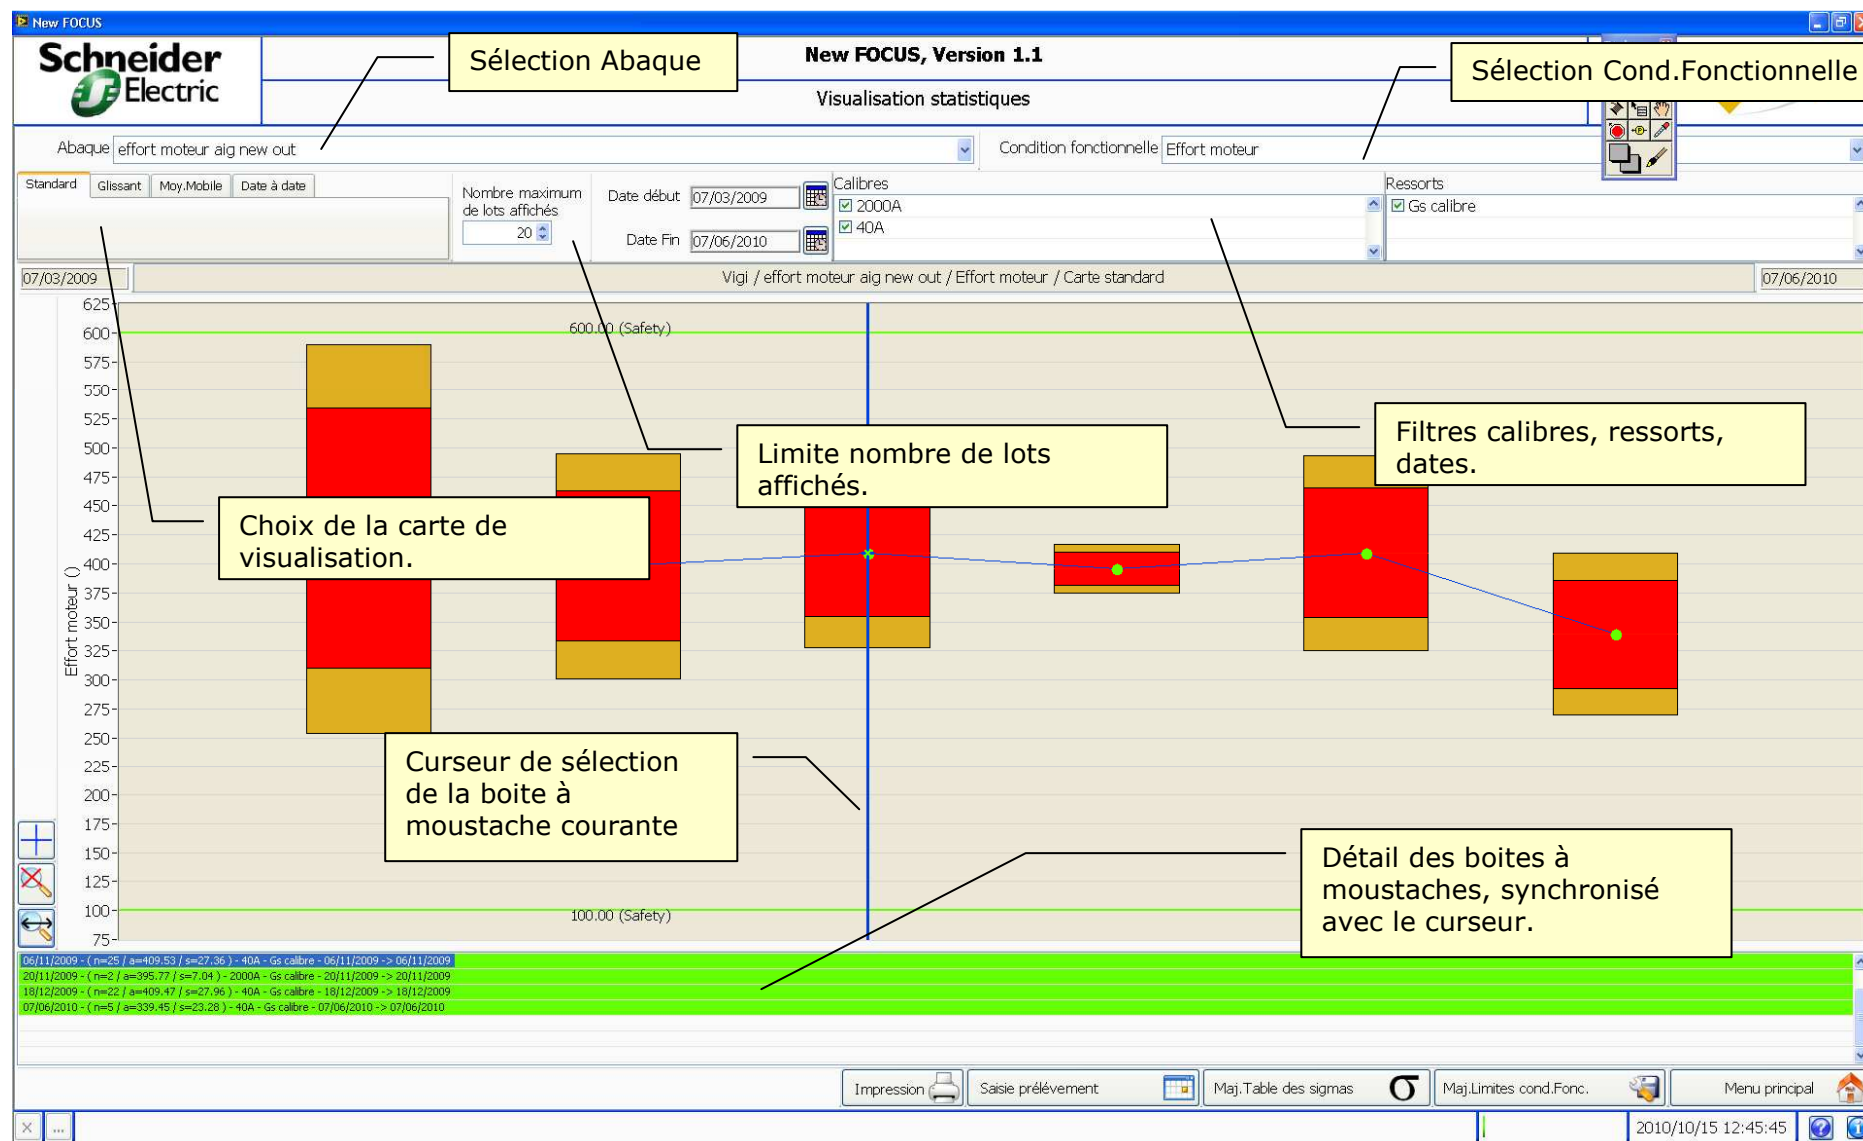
New FOCUS

Schneider Electric

Sélection Abaque

New FOCUS, Version 1.1

Visualisation statistiques

Sélection Cond.Fonctionnelle

Abaque effort moteur aig new out

Condition fonctionnelle Effort moteur

Standard | Glissant | Moy.Mobile | Date à date

Nombre maximum de lots affichés 20

Date début 07/03/2009

Date Fin 07/06/2010

Calibres
☑ 2000A
☑ 40A

Ressorts
☑ Gs calibre

07/03/2009 Vigi / effort moteur aig new out / Effort moteur / Carte standard 07/06/2010

625
600
575
550
525
500
475
450
425
400
375
350
325
300
275
250
225
200
175
150
125
100
75

Effort moteur ()

600.00 (Safety)

100.00 (Safety)

Limite nombre de lots affichés.

Filtres calibres, ressorts, dates.

Choix de la carte de visualisation.

Curseur de sélection de la boite à moustache courante

Détail des boites à moustaches, synchronisé avec le curseur.

06/11/2009 - ( n=25 / a=409.53 / s=27.36 ) - 40A - Gs calibre - 06/11/2009 -> 06/11/2009
20/11/2009 - ( n=2 / a=395.77 / s=7.04 ) - 2000A - Gs calibre - 20/11/2009 -> 20/11/2009
18/12/2009 - ( n=22 / a=409.47 / s=27.96 ) - 40A - Gs calibre - 18/12/2009 -> 18/12/2009
07/06/2010 - ( n=5 / a=339.45 / s=23.28 ) - 40A - Gs calibre - 07/06/2010 -> 07/06/2010

Impression | Saisie prélèvement | Maj.Table des sigmas | Maj.Limites cond.Fonc. | Menu principal

2010/10/15 12:45:45